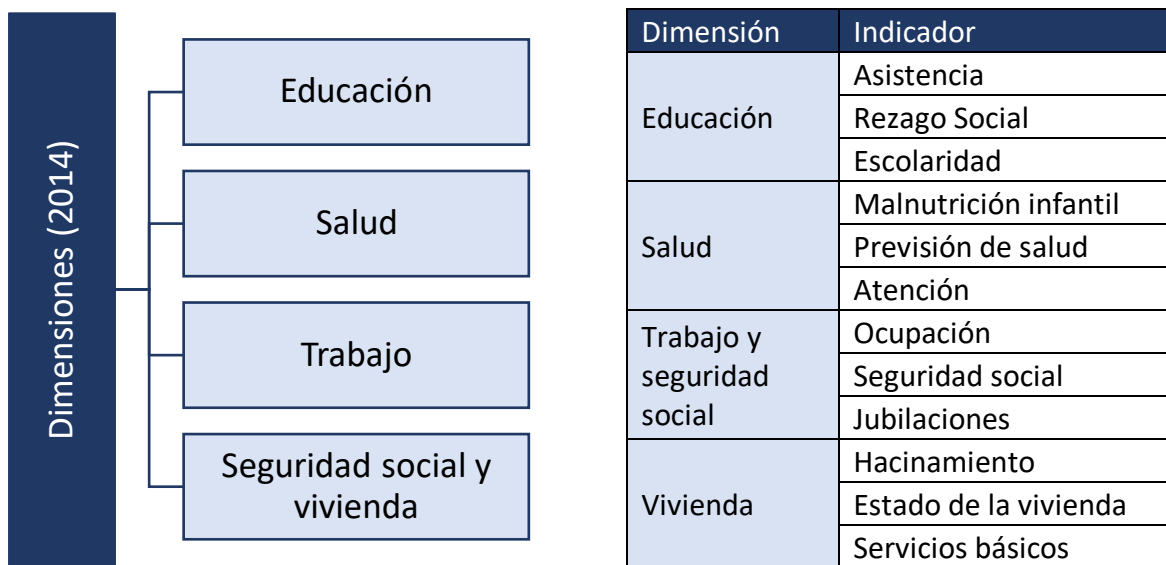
Dimensiones (2014)

Educación

Salud

Trabajo

Seguridad social y vivienda

| Dimensión | Indicador |
|---|---|
| Educación | Asistencia |
| | Rezago Social |
| | Escolaridad |
| Salud | Malnutrición infantil |
| | Previsión de salud |
| | Atención |
| Trabajo y seguridad social | Ocupación |
| | Seguridad social |
| | Jubilaciones |
| Vivienda | Hacinamiento |
| | Estado de la vivienda |
| | Servicios básicos |